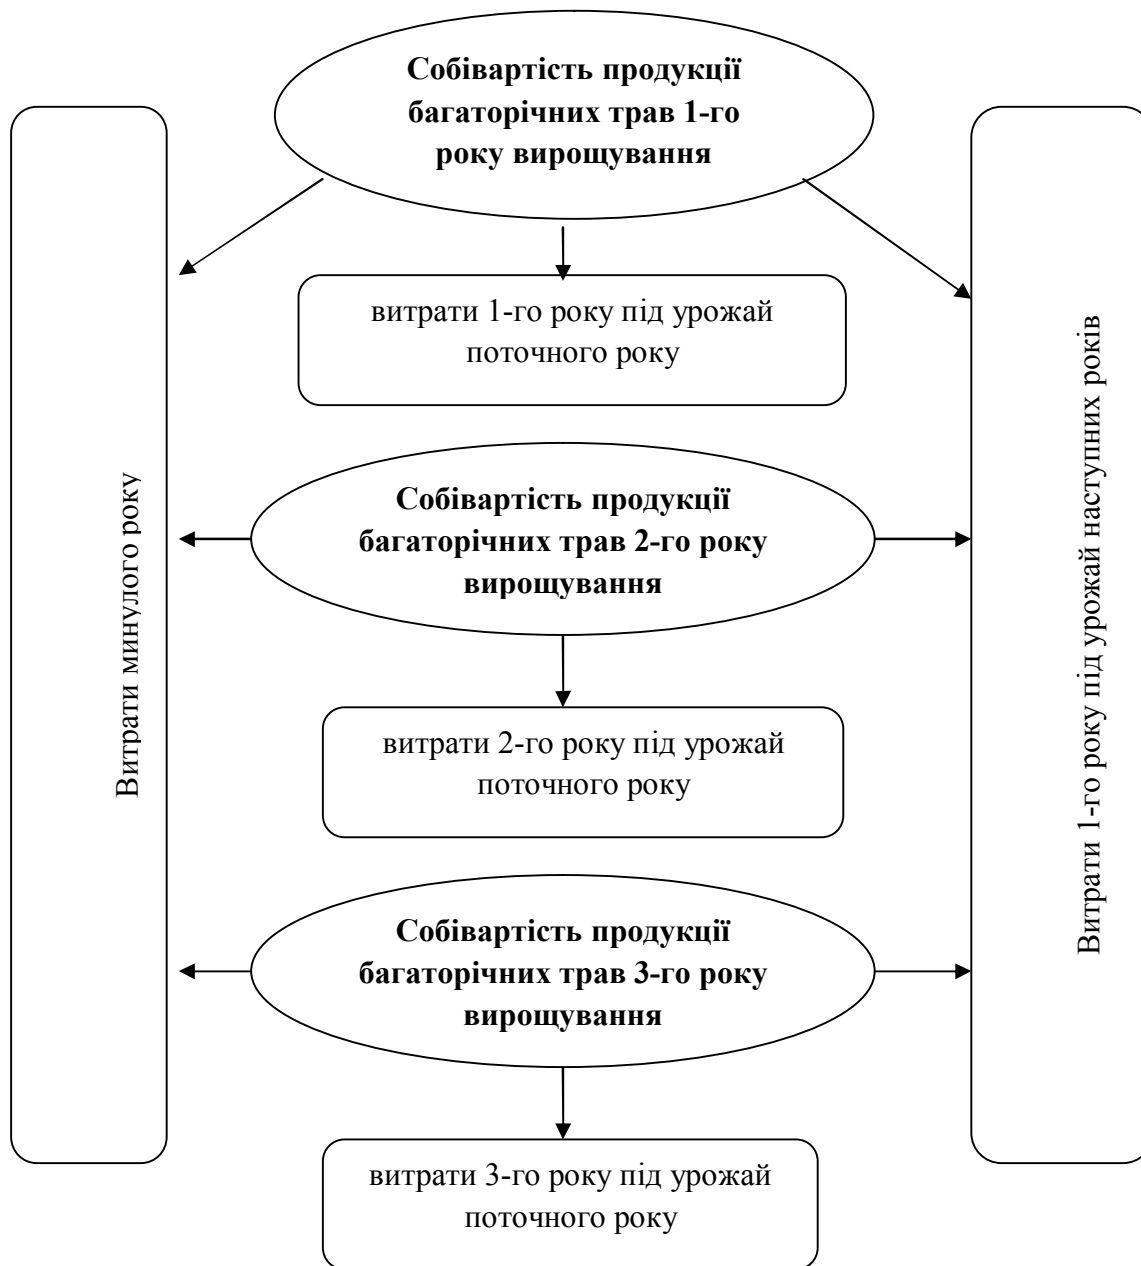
Собівартість продукції багаторічних трав 1-го року вирощування

витрати 1-го року під урожай поточного року

Собівартість продукції багаторічних трав 2-го року вирощування

витрати 2-го року під урожай поточного року

Собівартість продукції багаторічних трав 3-го року вирощування

витрати 3-го року під урожай поточного року

Витрати минулого року

Витрати 1-го року під урожай наступних років